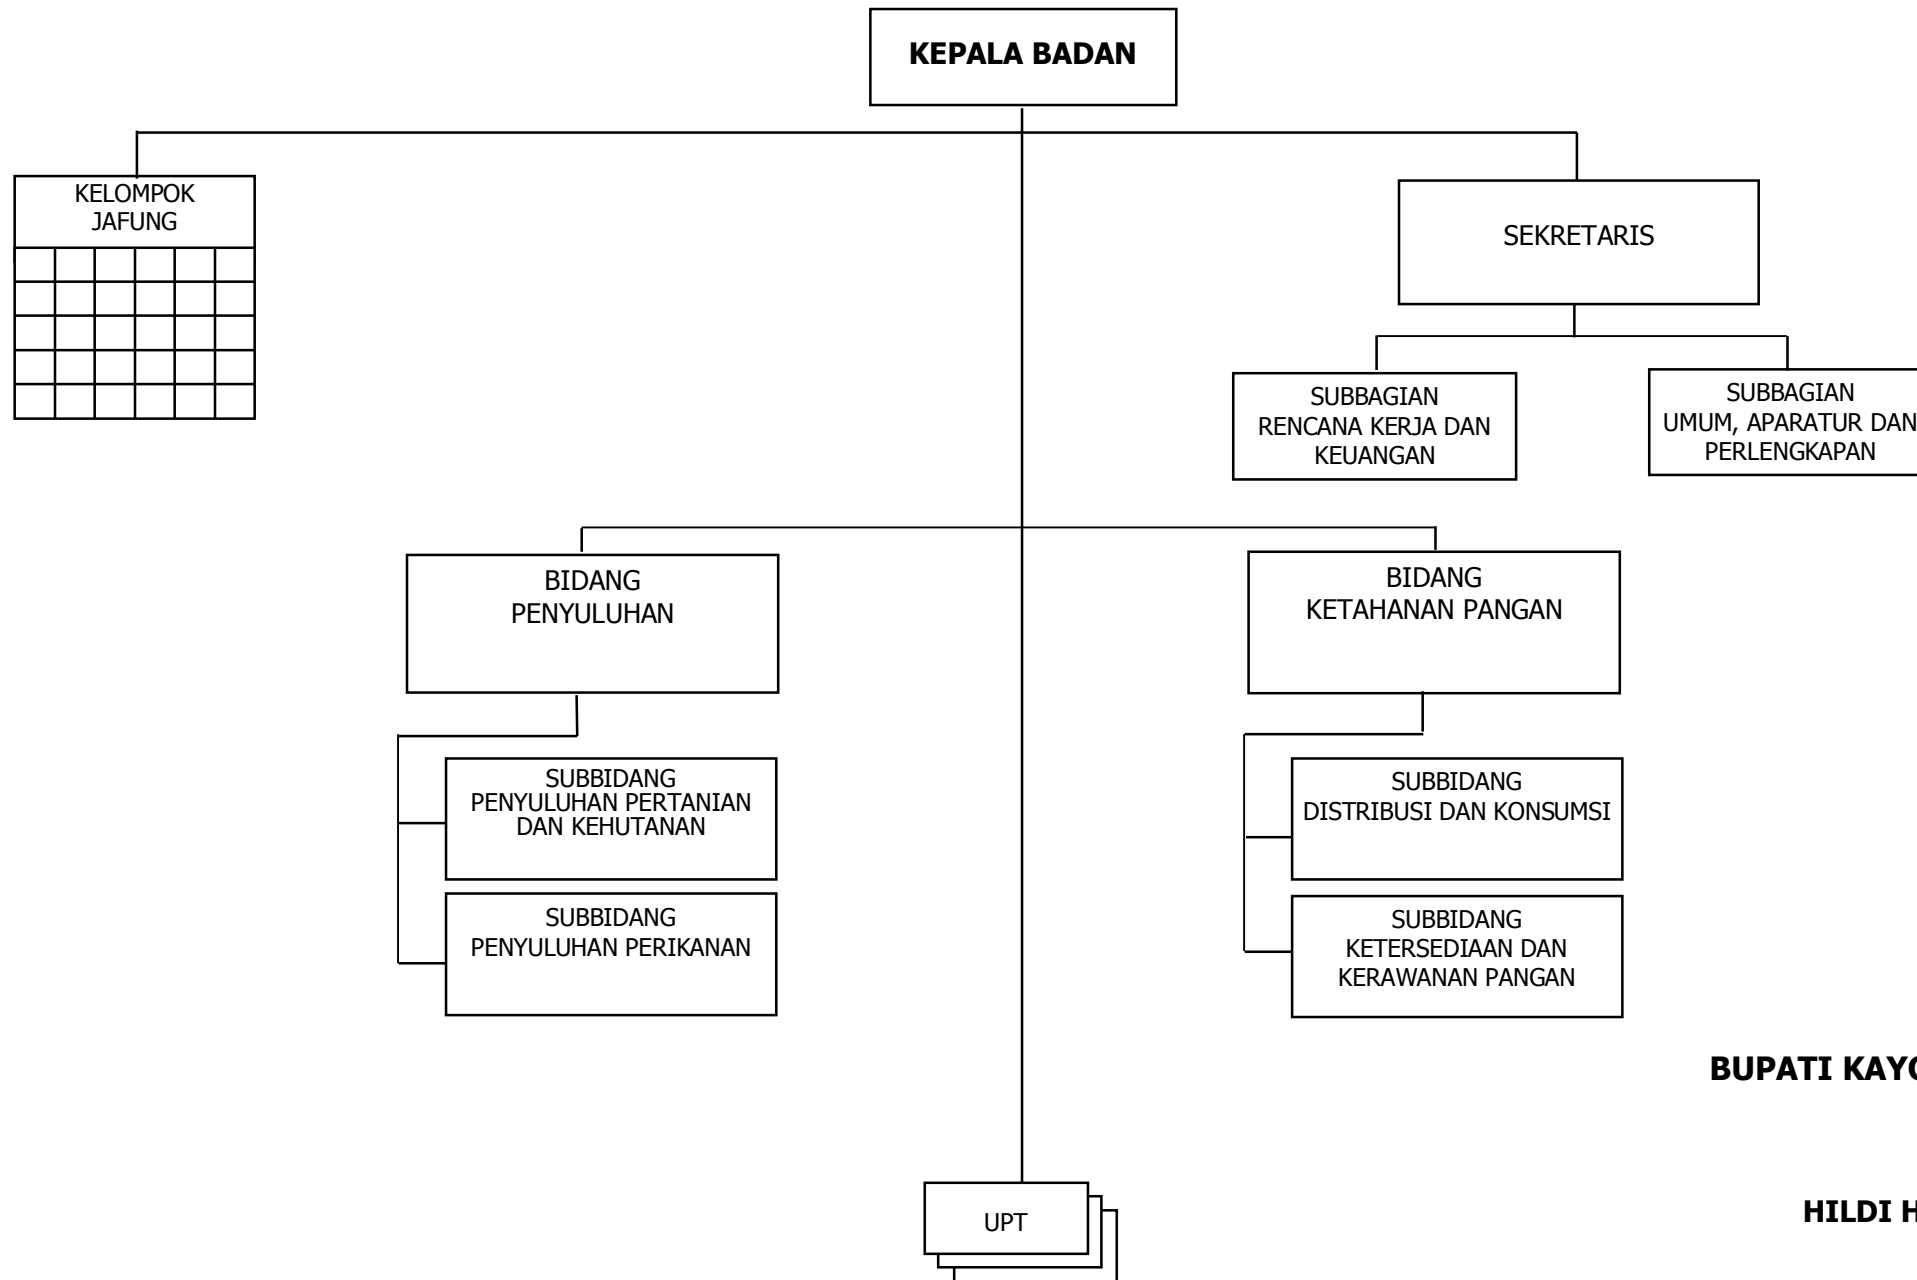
KEPALA BADAN

KELOMPOK JAFUNG

SEKRETARIS

SUBBAGIAN RENCANA KERJA DAN KEUANGAN

SUBBAGIAN UMUM, APARATUR DAN PERLENGKAPAN

BIDANG PENYULUHAN

BIDANG KETAHANAN PANGAN

SUBBIDANG PENYULUHAN PERTANIAN DAN KEHUTANAN

SUBBIDANG PENYULUHAN PERIKANAN

SUBBIDANG DISTRIBUSI DAN KONSUMSI

SUBBIDANG KETERSEDIAAN DAN KERAWANAN PANGAN

BUPATI KAY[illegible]

UPT

HILDI H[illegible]